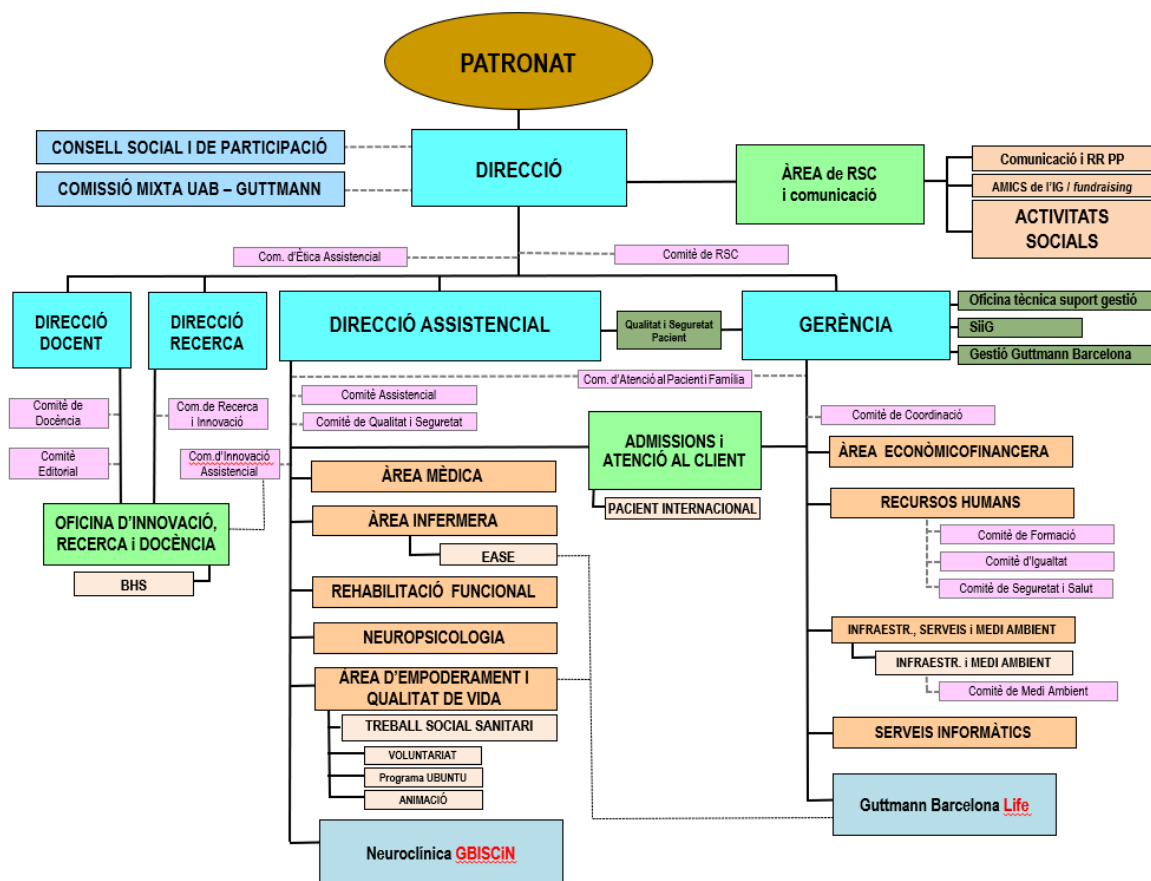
PATRONAT

CONSELL SOCIAL I DE PARTICIPACIÓ

COMISSIÓ MIXTA UAB – GUTTMANN

DIRECCIÓ

ÀREA de RSC i comunicació

Comunicació i RR PP

AMICS de l'IG / fundraising

ACTIVITATS SOCIALS

Com. d'Ètica Assistencial

Comitè de RSC

DIRECCIÓ DOCENT

DIRECCIÓ RECERCA

DIRECCIÓ ASSISTENCIAL

Qualitat i Seguretat Pacient

GERÈNCIA

Oficina tècnica suport gestió

SiiG

Gestió Guttmann Barcelona

Comitè Assistencial

Com. d'Atenció al Pacient i Família

Comitè de Qualitat i Seguretat

Comitè de Docència

Com.de Recerca i Innovació

Comitè Editorial

Com.d'Innovació Assistencial

Comitè de Coordinació

ADMISSIONS i ATENCIÓ AL CLIENT

PACIENT INTERNACIONAL

ÀREA ECONÒMICOFINANCERA

ÀREA MÈDICA

ÀREA INFERMERA

EASE

OFICINA D'INNOVACIÓ, RECERCA i DOCÈNCIA

BHS

RECURSOS HUMANS

Comitè de Formació

Comitè d'Igualtat

Comitè de Seguretat i Salut

REHABILITACIÓ FUNCIONAL

NEUROPSICOLOGIA

INFRAESTR., SERVEIS i MEDI AMBIENT

INFRAESTR. i MEDI AMBIENT

Comitè de Medi Ambient

ÀREA D'EMPODERAMENT I QUALITAT DE VIDA

TREBALL SOCIAL SANITARI

VOLUNTARIAT

Programa UBUNTU

ANIMACIÓ

SERVEIS INFORMÀTICS

Guttmann Barcelona Life

Neuroclínica GBISCiN